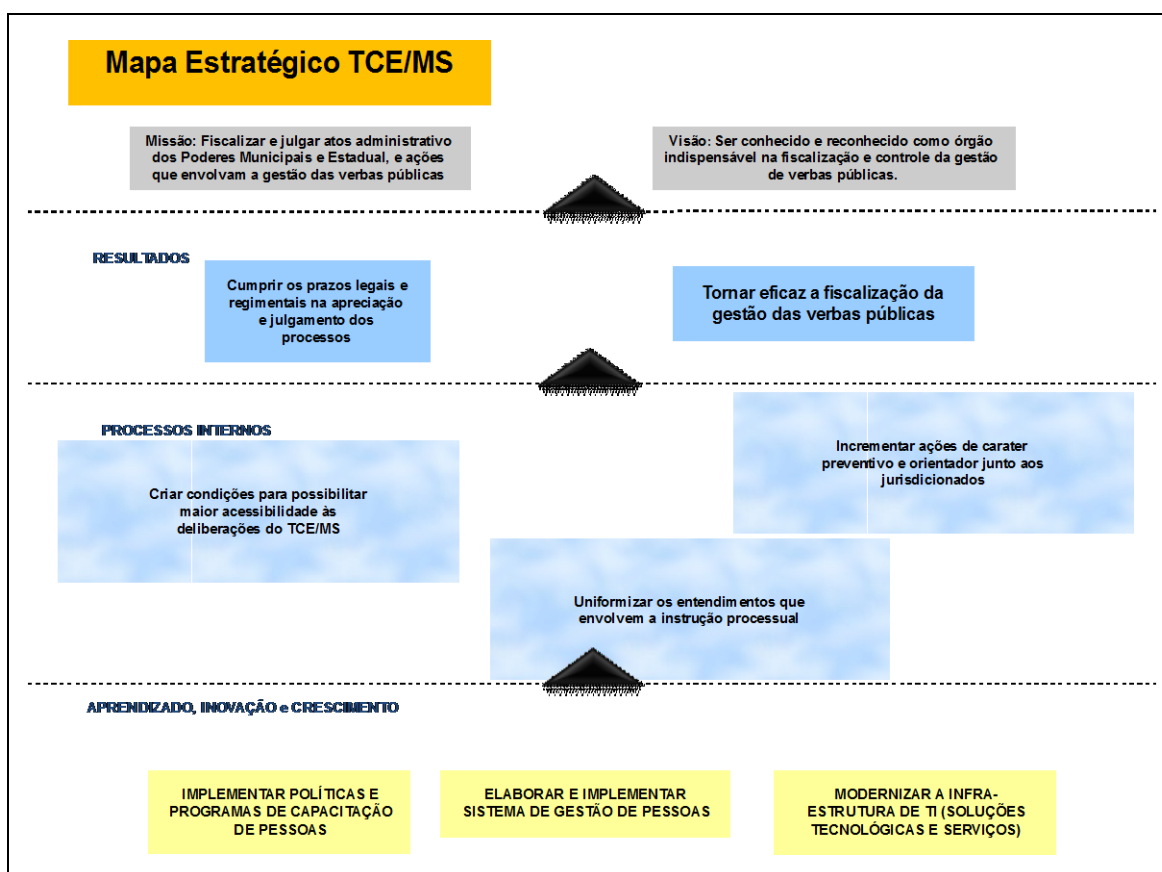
Mapa Estratégico TCE/MS

Missão: Fiscalizar e julgar atos administrativo dos Poderes Municipais e Estadual, e ações que envolvam a gestão das verbas públicas

Visão: Ser conhecido e reconhecido como órgão indispensável na fiscalização e controle da gestão de verbas públicas.

RESULTADOS

Cumprir os prazos legais e regimentais na apreciação e julgamento dos processos

Tornar eficaz a fiscalização da gestão das verbas públicas

PROCESSOS INTERNOS

Criar condições para possibilitar maior acessibilidade às deliberações do TCE/MS

Incrementar ações de carater preventivo e orientador junto aos jurisdicionados

Uniformizar os entendimentos que envolvem a instrução processual

APRENDIZADO, INOVAÇÃO e CRESCIMENTO

IMPLEMENTAR POLÍTICAS E PROGRAMAS DE CAPACITAÇÃO DE PESSOAS

ELABORAR E IMPLEMENTAR SISTEMA DE GESTÃO DE PESSOAS

MODERNIZAR A INFRAESTRUTURA DE TI (SOLUÇÕES TECNOLÓGICAS E SERVIÇOS)